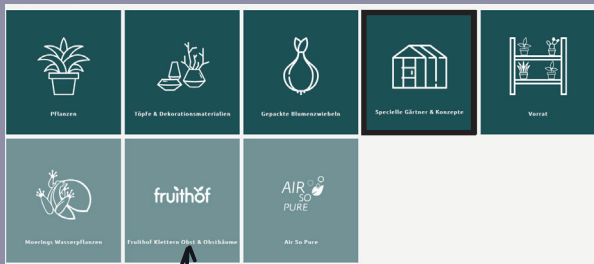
Pflanzen

Töpfe & Dekorationsmaterialien

Gepackte Blumenzwiebeln

Specielle Gärtner & Konzepte

Vorrat

Moerings Wasserpflanzen

fruithof

Fruithof Klettern Obst & Obstbäume

AIR SO PURE

Air So Pure